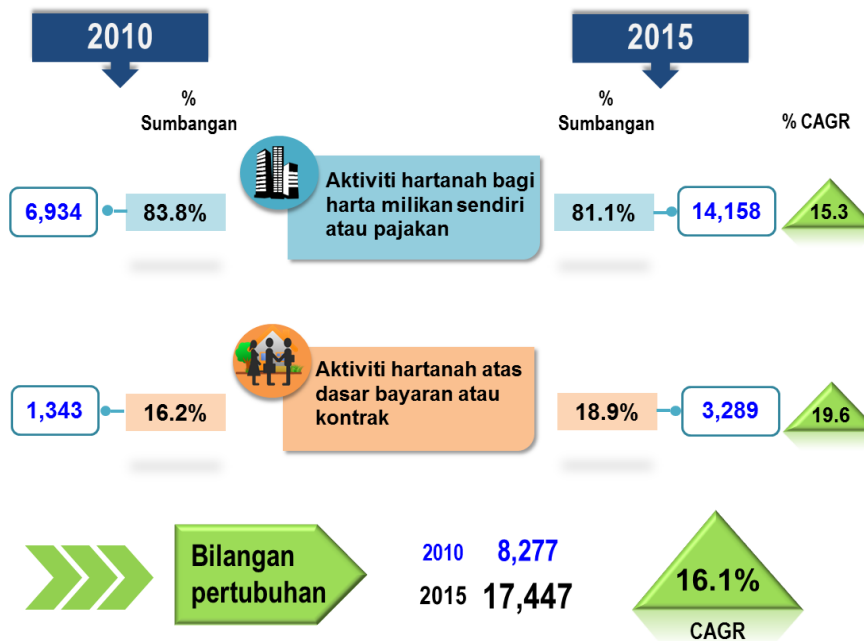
2010

2015

% Sumbangan

% Sumbangan

% CAGR

6,934

83.8%

Aktiviti hartanah bagi harta milikan sendiri atau pajakan

81.1%

14,158

15.3

1,343

16.2%

Aktiviti hartanah atas dasar bayaran atau kontrak

18.9%

3,289

19.6

Bilangan pertubuhan

2010 8,277

2015 17,447

16.1%

CAGR